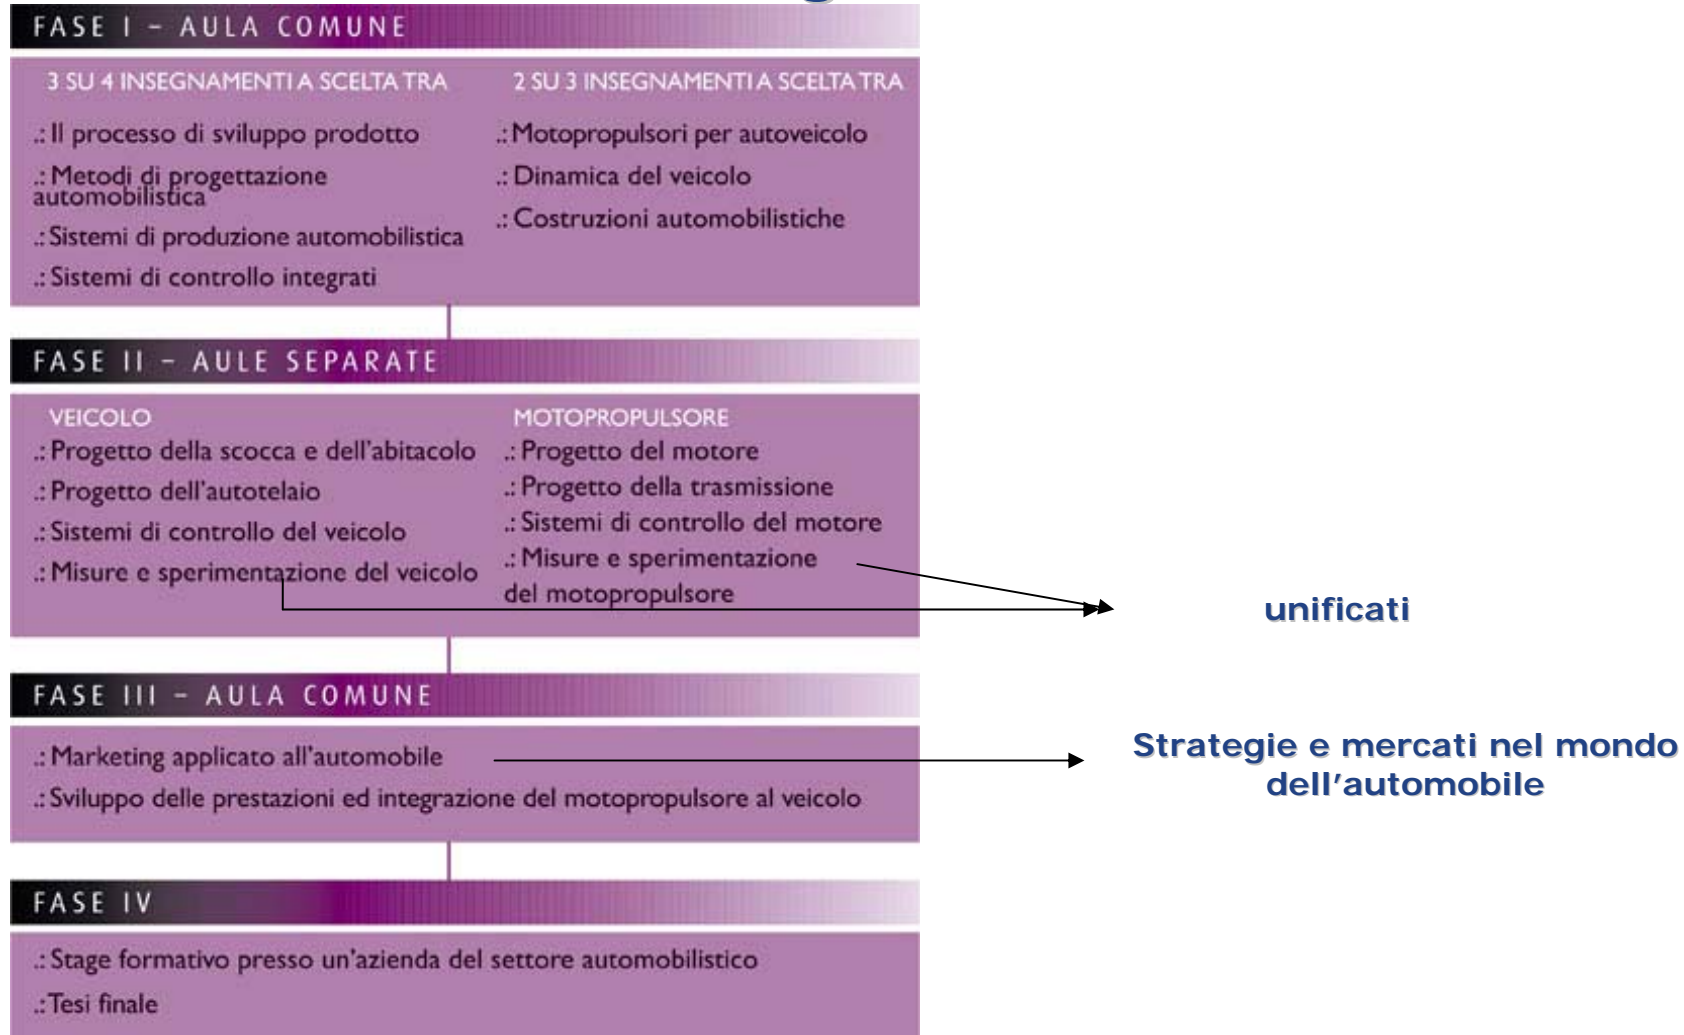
FASE I - AULA COMUNE

3 SU 4 INSEGNAMENTI A SCELTA TRA

.: Il processo di sviluppo prodotto

.: Metodi di progettazione automobilistica

.: Sistemi di produzione automobilistica

.: Sistemi di controllo integrati

2 SU 3 INSEGNAMENTI A SCELTA TRA

.: Motopropulsori per autoveicolo

.: Dinamica del veicolo

.: Costruzioni automobilistiche

FASE II - AULE SEPARATE

VEICOLO

.: Progetto della scocca e dell'abitacolo

.: Progetto dell'autotelaio

.: Sistemi di controllo del veicolo

.: Misure e sperimentazione del veicolo

MOTOPROPULSORE

.: Progetto del motore

.: Progetto della trasmissione

.: Sistemi di controllo del motore

.: Misure e sperimentazione del motopropulsore

unificati

FASE III - AULA COMUNE

.: Marketing applicato all'automobile

.: Sviluppo delle prestazioni ed integrazione del motopropulsore al veicolo

Strategie e mercati nel mondo dell'automobile

FASE IV

.: Stage formativo presso un'azienda del settore automobilistico

.: Tesi finale